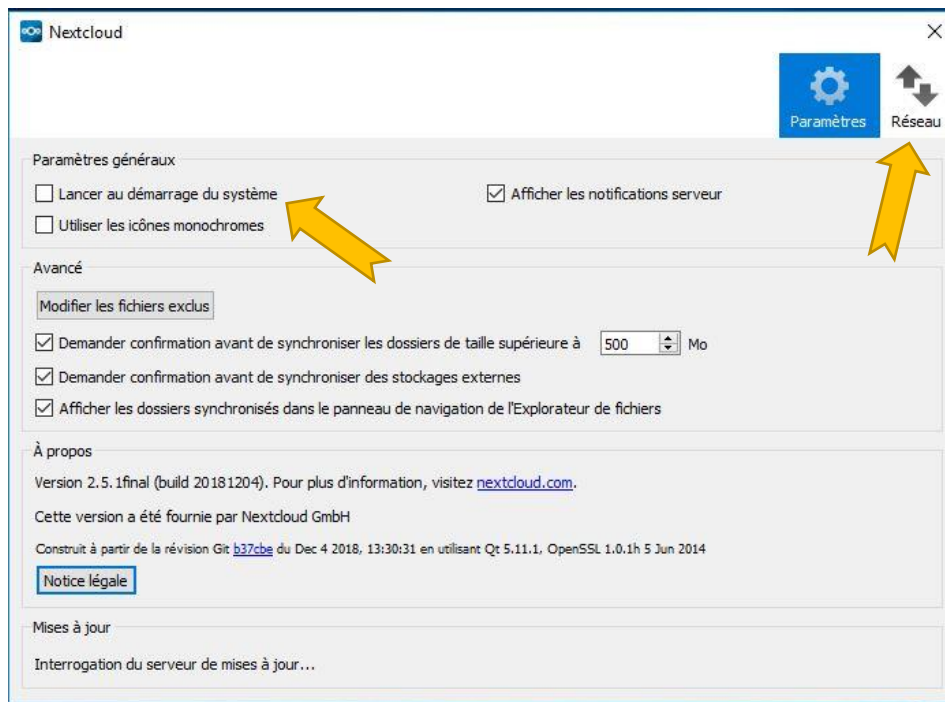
Nextcloud

Paramètres

Réseau

Paramètres généraux

Lancer au démarrage du système

Afficher les notifications serveur

Utiliser les icônes monochromes

Avancé

Modifier les fichiers exclus

Demander confirmation avant de synchroniser les dossiers de taille supérieure à 500 Mo

Demander confirmation avant de synchroniser des stockages externes

Afficher les dossiers synchronisés dans le panneau de navigation de l'Explorateur de fichiers

À propos

Version 2.5.1final (build 20181204). Pour plus d'information, visitez nextcloud.com.

Cette version a été fournie par Nextcloud GmbH

Construit à partir de la révision Git b37cbe du Dec 4 2018, 13:30:31 en utilisant Qt 5.11.1, OpenSSL 1.0.1h 5 Jun 2014

Notice légale

Mises à jour

Interrogation du serveur de mises à jour...